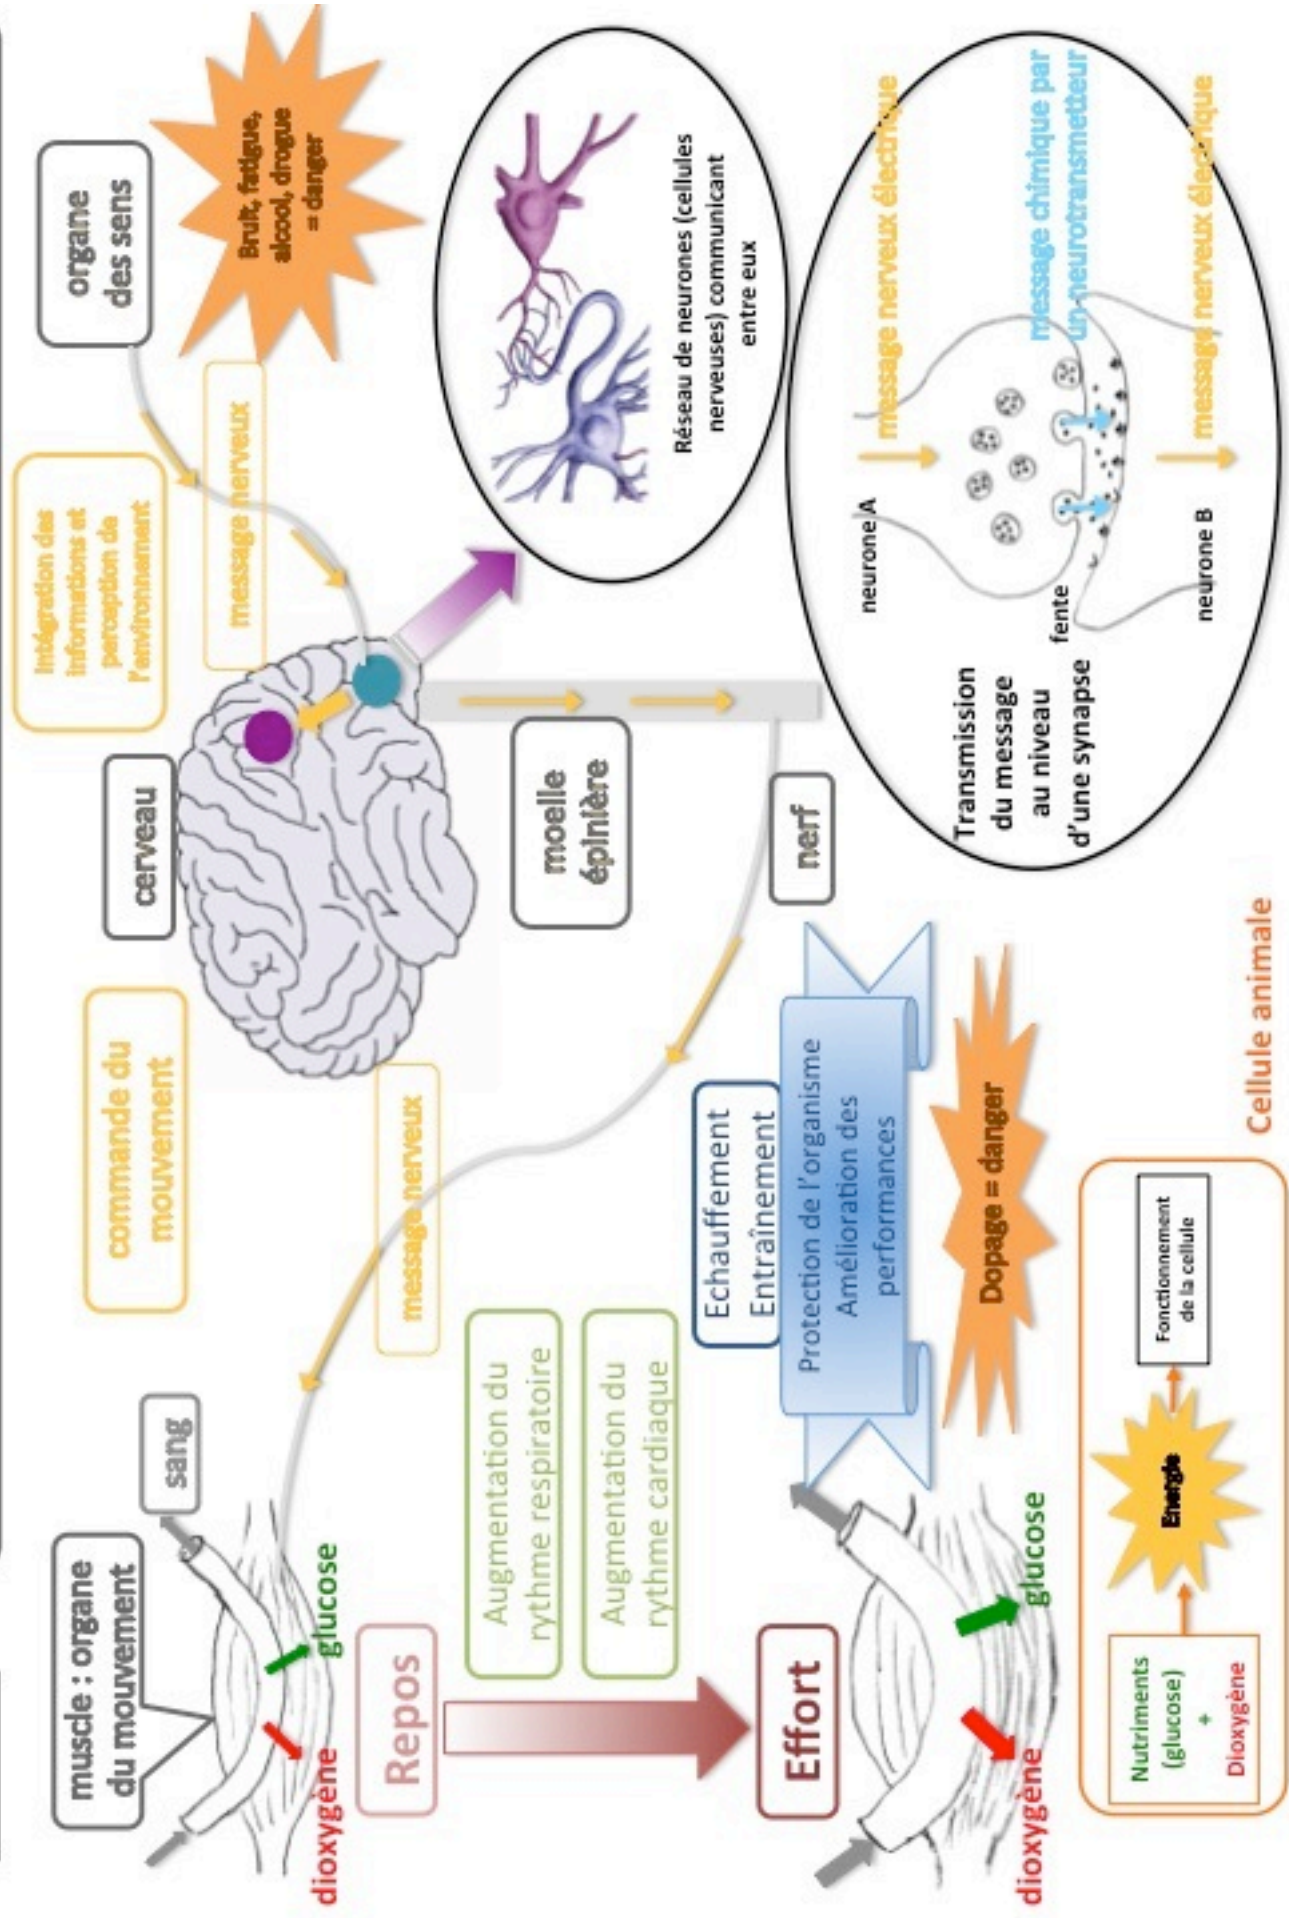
organe des sens

Bruit, fatigue, alcool, drogue = danger

Intégration des informations et perception de l'environnement

message nerveux

cerveau

commande du mouvement

Réseau de neurones (cellules nerveuses) communicant entre eux

moelle épinière

nerf

message nerveux électrique

message chimique par un neurotransmetteur

message nerveux électrique

neurone A

fente

neurone B

Transmission du message au niveau d'une synapse

message nerveux

sang

muscle : organe du mouvement

glucose

dioxygène

Repos

Augmentation du rythme respiratoire

Augmentation du rythme cardiaque

Echauffement
Entraînement

Protection de l'organisme
Amélioration des performances

Dopage = danger

Effort

glucose

dioxygène

Cellule animale

Nutriments (glucose) + Dioxygène

Energie

Fonctionnement de la cellule